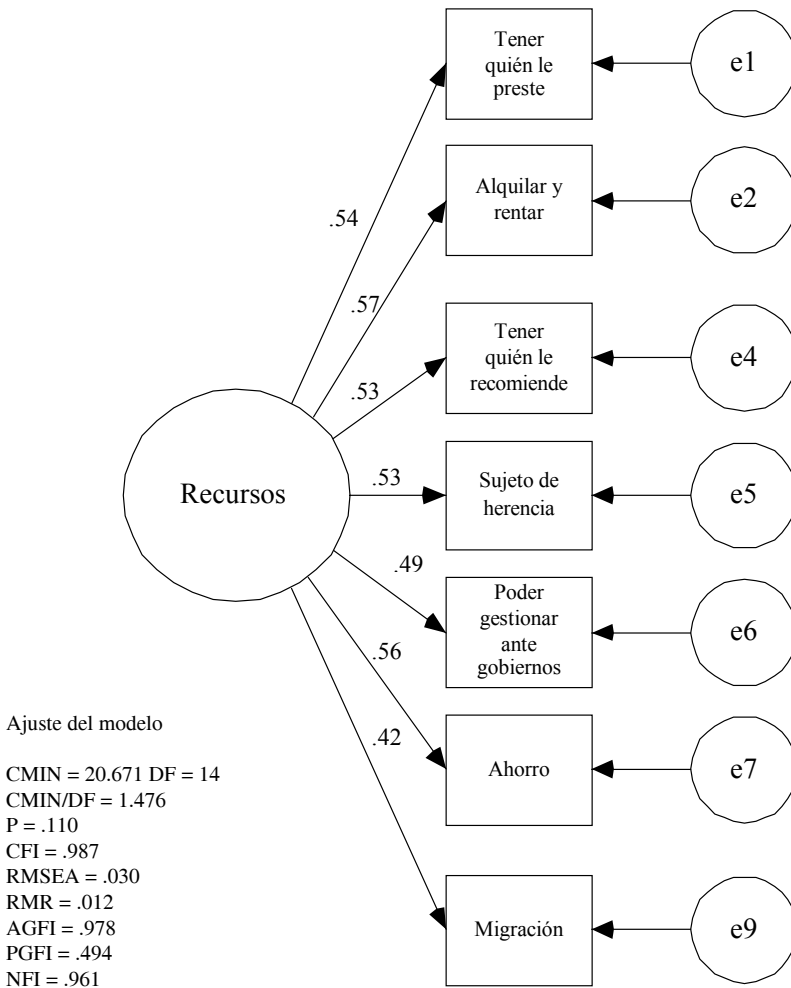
Tener quién le preste

e1

.54

Alquilar y rentar

e2

.57

Tener quién le recomiende

e4

.53

Recursos

.53

Sujeto de herencia

e5

.49

Poder gestionar ante gobiernos

e6

.56

.42

Ahorro

e7

Migración

e9

Ajuste del modelo

CMIN = 20.671 DF = 14
CMIN/DF = 1.476
P = .110
CFI = .987
RMSEA = .030
RMR = .012
AGFI = .978
PGFI = .494
NFI = .961